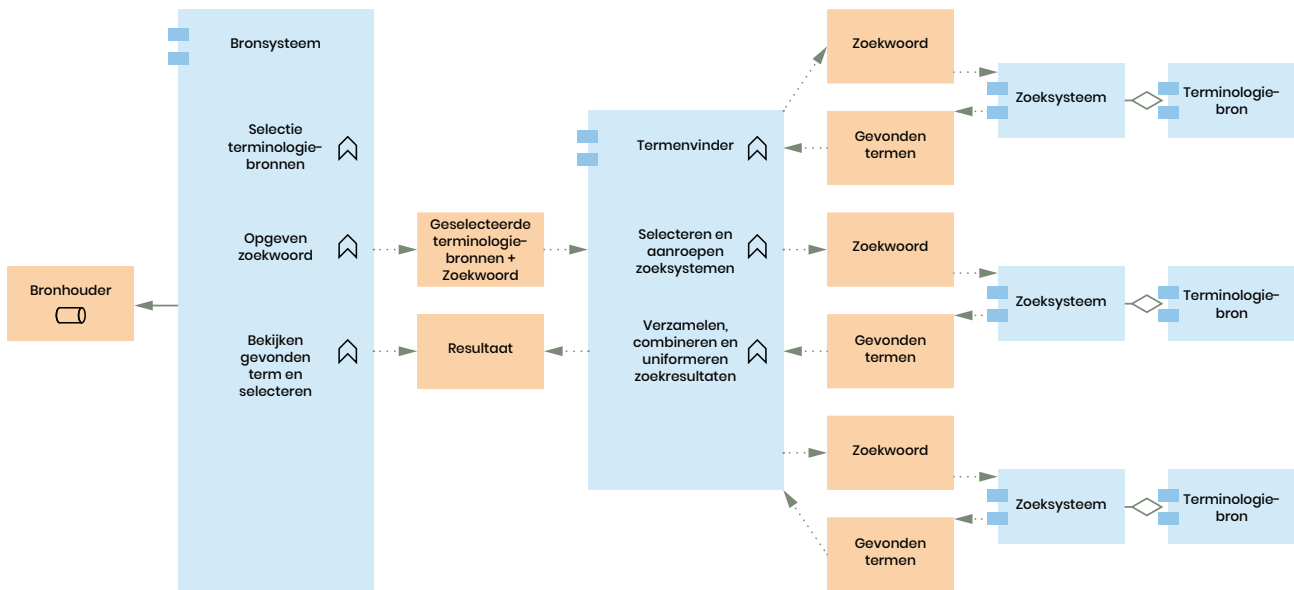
Bronhouder

Bronsysteem

Selectie terminologiebronnen

Opgeven zoekwoord

Bekijken gevonden term en selecteren

Geselecteerde terminologiebronnen + Zoekwoord

Resultaat

Termenvinder

Selecteren en aanroepen zoeksystemen

Verzamelen, combineren en uniformeren zoekresultaten

Zoekwoord

Gevonden termen

Zoeksysteem

Terminologiebron

Zoekwoord

Gevonden termen

Zoeksysteem

Terminologiebron

Zoekwoord

Gevonden termen

Zoeksysteem

Terminologiebron